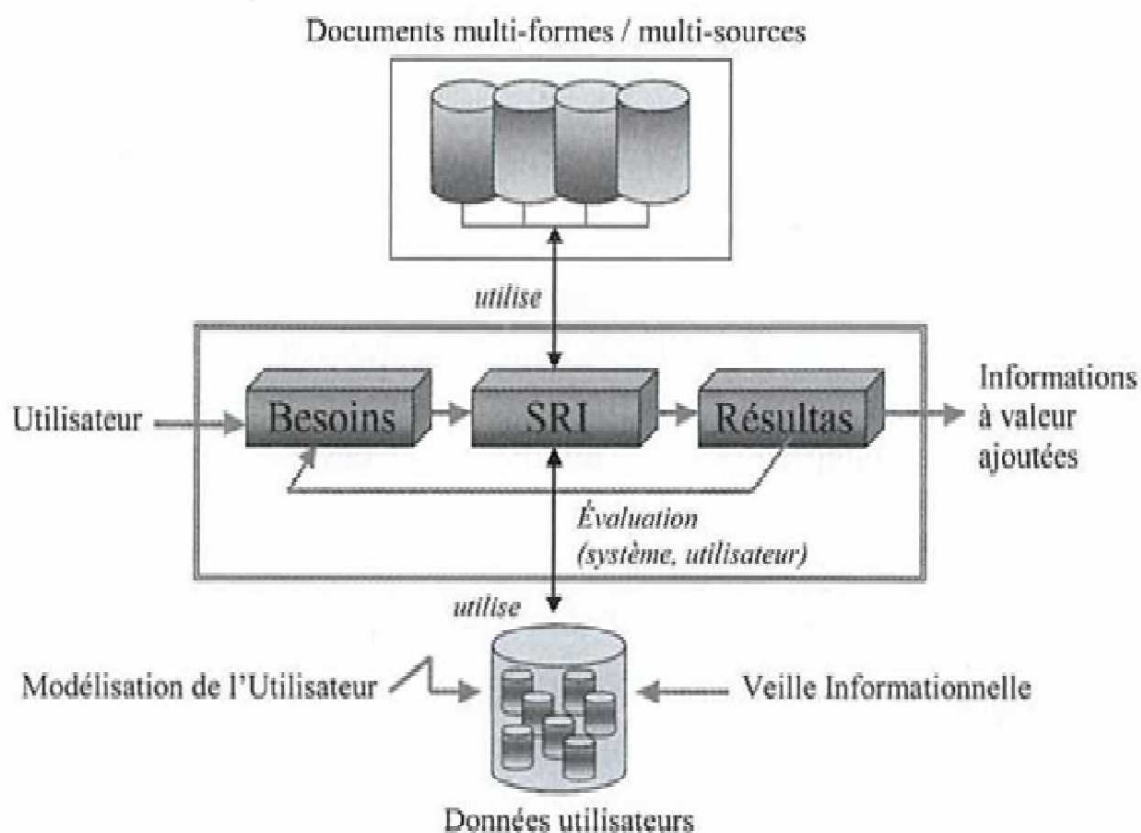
Documents multi-formes / multi-sources

utilise

Utilisateur

Besoins

SRI

Résultas

Informations à valeur ajoutées

Évaluation (système, utilisateur)

utilise

Modélisation de l'Utilisateur

Veille Informationnelle

Données utilisateurs